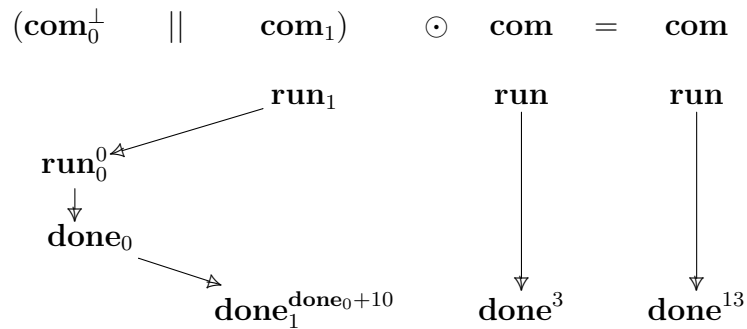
$(\mathbf{com}_0^{\perp} \quad || \quad \mathbf{com}_1) \quad \odot \quad \mathbf{com} \quad = \quad \mathbf{com}$

$\mathbf{run}_1$ $\mathbf{run}$ $\mathbf{run}$

$\mathbf{run}_0^0$

$\mathbf{done}_0$

$\mathbf{done}_1^{\mathbf{done}_0+10}$ $\mathbf{done}^3$ $\mathbf{done}^{13}$